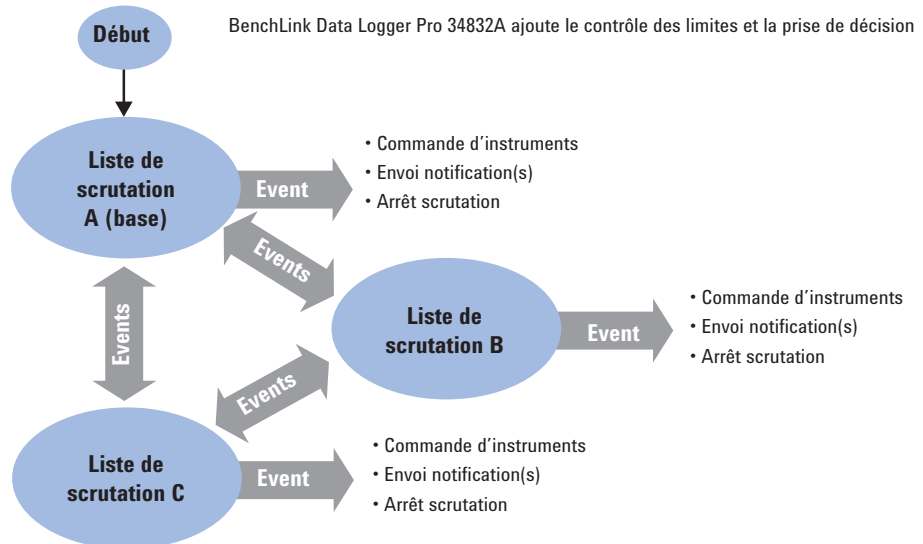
Début

BenchLink Data Logger Pro 34832A ajoute le contrôle des limites et la prise de décision

Liste de scrutation A (base)

Event

• Commande d’instruments
• Envoi notification(s)
• Arrêt scrutation

Events

Events

Liste de scrutation B

Event

• Commande d’instruments
• Envoi notification(s)
• Arrêt scrutation

Events

Liste de scrutation C

Event

• Commande d’instruments
• Envoi notification(s)
• Arrêt scrutation